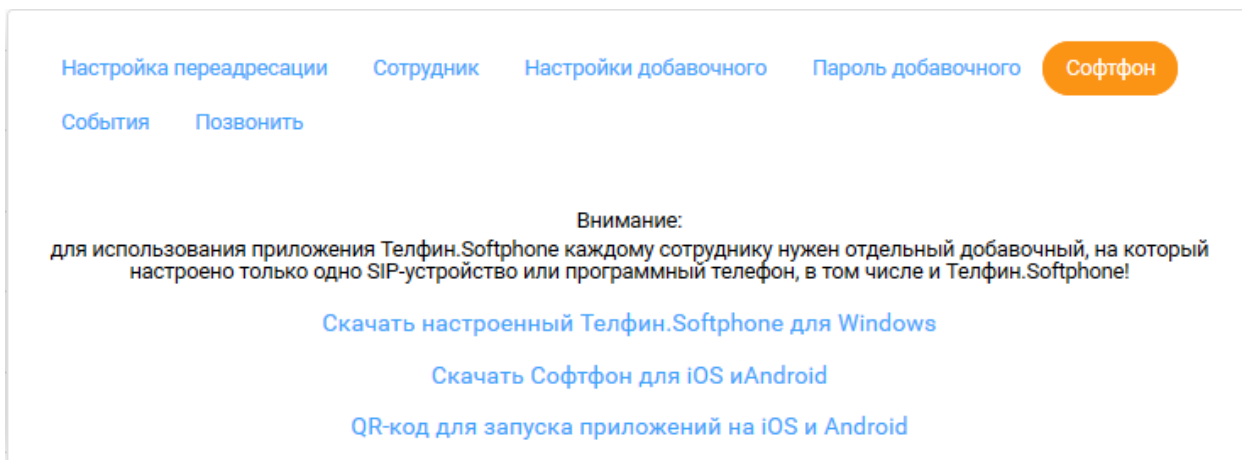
Настройка переадресации Сотрудник Настройки добавочного Пароль добавочного Софтфон
События Позвонить

Внимание:
для использования приложения Телфин.Softphone каждому сотруднику нужен отдельный добавочный, на который настроено только одно SIP-устройство или программный телефон, в том числе и Телфин.Softphone!

Скачать настроенный Телфин.Softphone для Windows

Скачать Софтфон для iOS иAndroid

QR-код для запуска приложений на iOS и Android